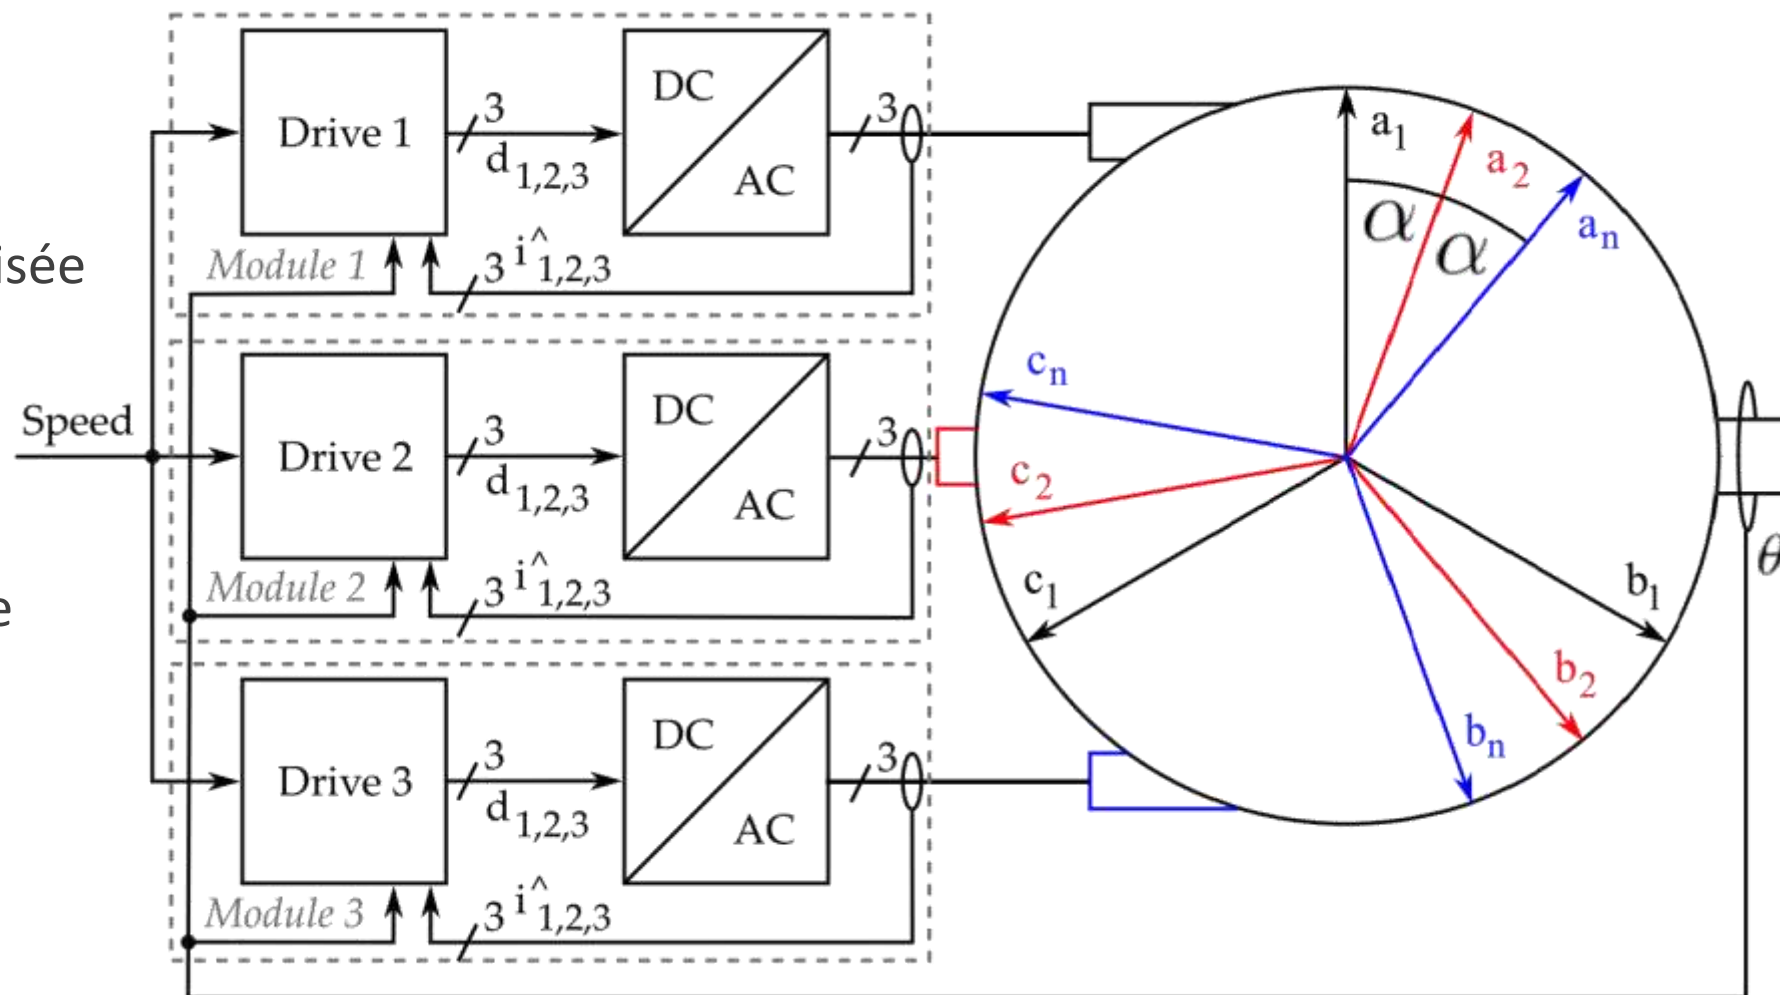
isée

e

Speed

Drive 1
3
$d_{1,2,3}$
DC
AC
3
Module 1
3 $\hat{i}_{1,2,3}$

Drive 2
3
$d_{1,2,3}$
DC
AC
3
Module 2
3 $\hat{i}_{1,2,3}$

Drive 3
3
$d_{1,2,3}$
DC
AC
3
Module 3
3 $\hat{i}_{1,2,3}$

$a_1$
$a_2$
$a_n$
$\alpha$
$\alpha$
$c_n$
$c_2$
$c_1$
$b_1$
$b_2$
$b_n$
$\theta$